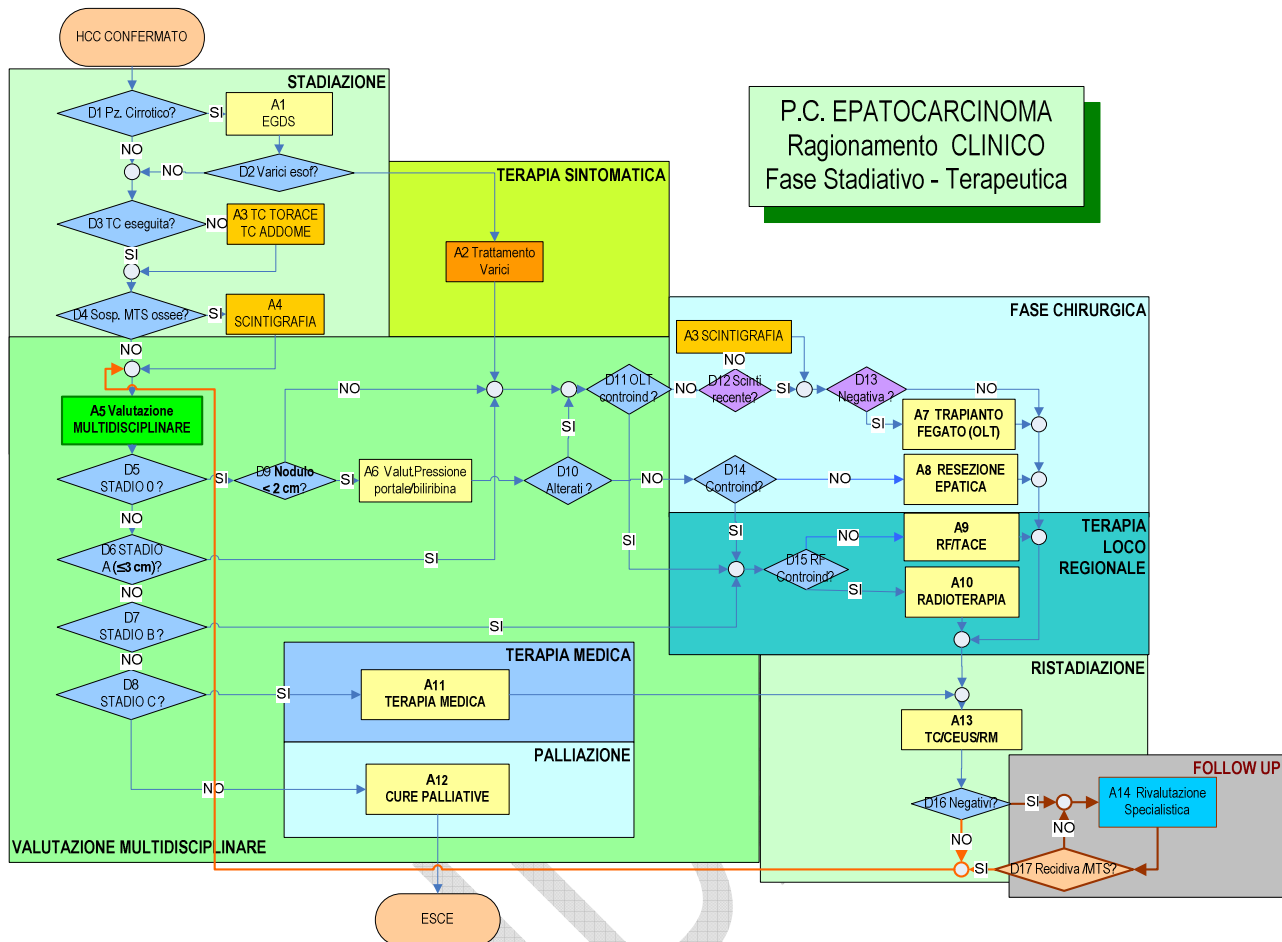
HCC CONFERMATO

STADIAZIONE

D1 Pz. Cirrotico?
SI
A1 EGDS
NO
NO
D2 Varici esof?
D3 TC eseguita?
NO
A3 TC TORACE TC ADDOME
SI
D4 Sosp. MTS ossee?
SI
A4 SCINTIGRAFIA
NO

TERAPIA SINTOMATICA
A2 Trattamento Varici

P.C. EPATOCARCINOMA
Ragionamento CLINICO
Fase Stadiativo - Terapeutica

FASE CHIRURGICA
A3 SCINTIGRAFIA
NO
D11 OLT controind ?
NO
D12 Scinti recente?
SI
D13 Negativa ?
NO
SI
A7 TRAPIANTO FEGATO (OLT)
NO
SI
A5 Valutazione MULTIDISCIPLINARE
D5 STADIO 0 ?
SI
D9 Nodulo < 2 cm?
SI
A6 Valut.Pressione portale/bilirubina
D10 Alterati ?
NO
D14 Controind?
NO
A8 RESEZIONE EPATICA
NO
SI
SI
TERAPIA LOCO REGIONALE
D6 STADIO A ($\leq$3 cm)?
SI
D15 RF Controind?
NO
A9 RF/TACE
SI
A10 RADIOTERAPIA
NO
D7 STADIO B ?
SI
NO
TERAPIA MEDICA
D8 STADIO C ?
SI
A11 TERAPIA MEDICA
RISTADIAZIONE
A13 TC/CEUS/RM
PALLIAZIONE
NO
A12 CURE PALLIATIVE
FOLLOW UP
D16 Negativi?
SI
A14 Rivalutazione Specialistica
NO
NO
SI
D17 Recidiva /MTS?
VALUTAZIONE MULTIDISCIPLINARE
ESCE